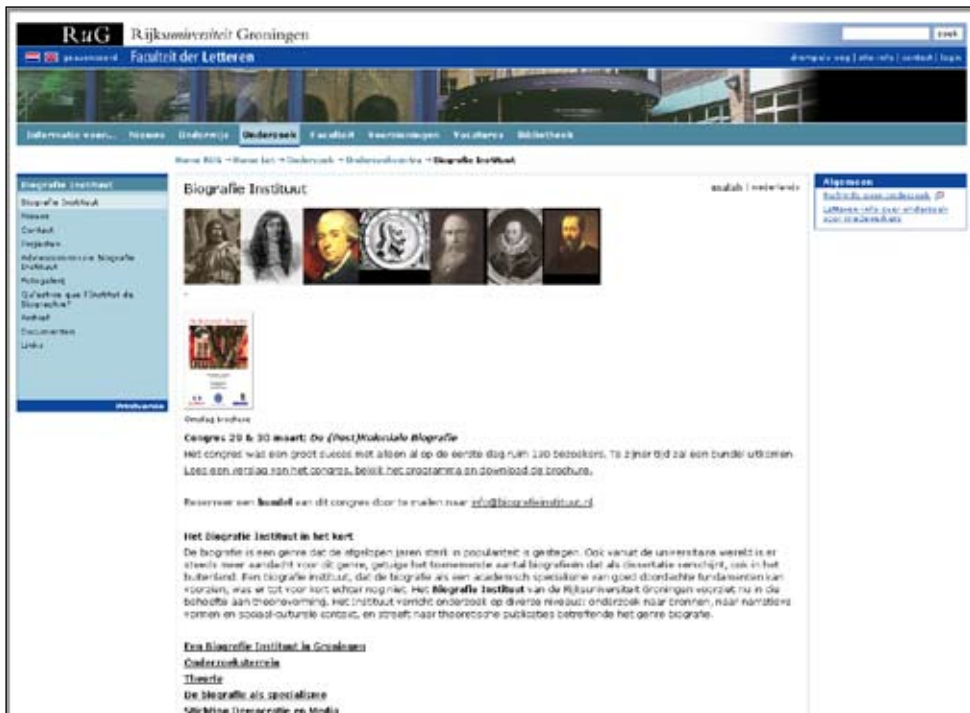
RuG Rijksuniversiteit Groningen

zoek

Faculteit der Letteren

Informatie voor... Nieuws Onderwijs Onderzoek Faculteit Voorzieningen Vacatures Bibliotheek

Home RUG > Home let > Onderzoek > Onderzoeksinstituten > Biografie Instituut

Biografie Instituut

Biografie Instituut
Nieuws
Contact
Projecten
Promoties
Fotogalerij
Qu'est-ce que l'Institut de Biographie?
Archief
Documenten
Links

Biografie Instituut

english | nederlands

Algemeen

Omslag brochure

Congres 29 & 30 maart: De (Post)Koloniale Biografie

Het congres was een groot succes met alleen al op de eerste dag ruim 100 bezoekers. Te zijner tijd zal een bundel uitkomen.
Lees een verslag van het congres, bekijk het programma en download de brochure.

Reserveer een bundel van dit congres door te mailen naar info@biografieinstituut.nl

Het Biografie Instituut in het kort

De biografie is een genre dat de afgelopen jaren sterk in populariteit is gestegen. Ook vanuit de universitaire wereld is er steeds meer aandacht voor dit genre, getuige het toenemende aantal biografieën dat als dissertatie verschijnt, ook in het buitenland. Een biografie instituut, dat de biografie als een academisch specialisme van goed doordachte fundamenten kan voorzien, was er tot voor kort echter nog niet. Het Biografie Instituut van de Rijksuniversiteit Groningen voorziet nu in die behoefte aan theorievorming. Het instituut verricht onderzoek op diverse niveaus: onderzoek naar bronnen, naar narratieve vormen en sociaal-culturele context, en streeft naar theoretische publicaties betreffende het genre biografie.

Een Biografie Instituut in Groningen
Onderzoeksterrein
Theorie
De biografie als specialisme
Stichting Democratie en Media